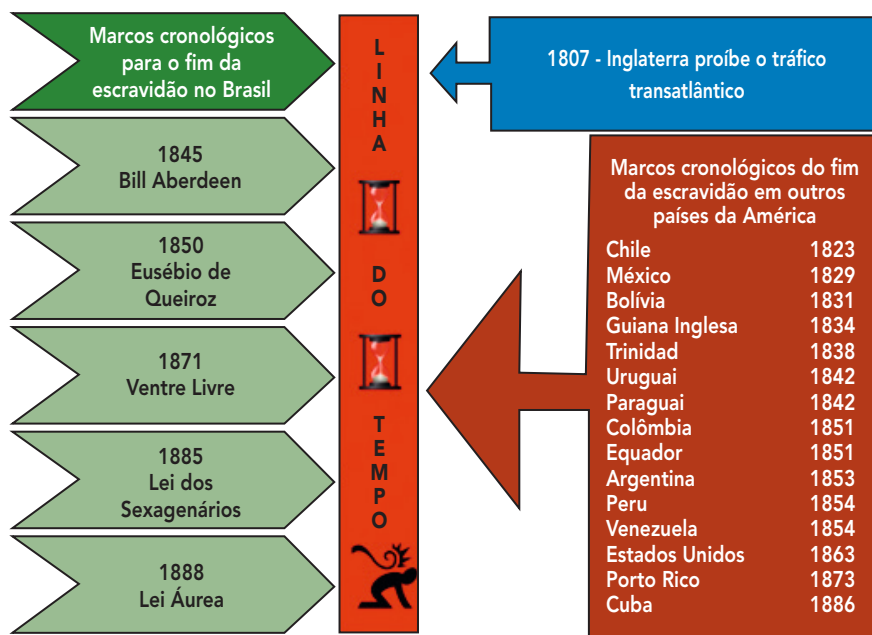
Marcos cronológicos para o fim da escravidão no Brasil

1845
Bill Aberdeen

1850
Eusébio de Queiroz

1871
Ventre Livre

1885
Lei dos Sexagenários

1888
Lei Áurea

LINHA DO TEMPO

1807 - Inglaterra proíbe o tráfico transatlântico

Marcos cronológicos do fim da escravidão em outros países da América

| | |
|---|---|
| Chile | 1823 |
| México | 1829 |
| Bolívia | 1831 |
| Guiana Inglesa | 1834 |
| Trinidad | 1838 |
| Uruguai | 1842 |
| Paraguai | 1842 |
| Colômbia | 1851 |
| Equador | 1851 |
| Argentina | 1853 |
| Peru | 1854 |
| Venezuela | 1854 |
| Estados Unidos | 1863 |
| Porto Rico | 1873 |
| Cuba | 1886 |